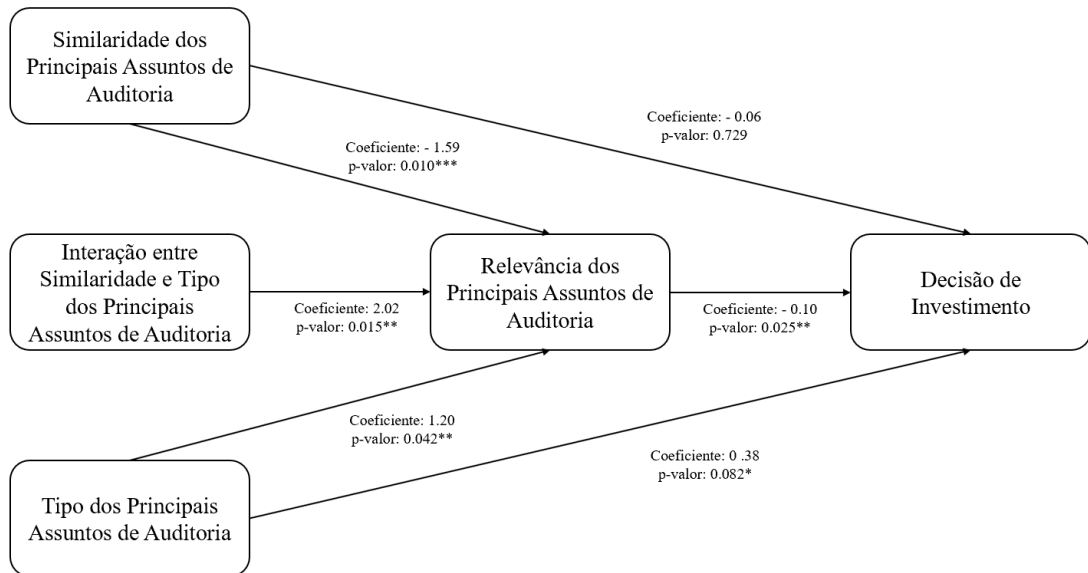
Similaridade dos Principais Assuntos de Auditoria

Coeficiente: - 0.06
p-valor: 0.729

Coeficiente: - 1.59
p-valor: 0.010***

Interação entre Similaridade e Tipo dos Principais Assuntos de Auditoria

Coeficiente: 2.02
p-valor: 0.015**

Relevância dos Principais Assuntos de Auditoria

Coeficiente: - 0.10
p-valor: 0.025**

Decisão de Investimento

Coeficiente: 1.20
p-valor: 0.042**

Coeficiente: 0 .38
p-valor: 0.082*

Tipo dos Principais Assuntos de Auditoria